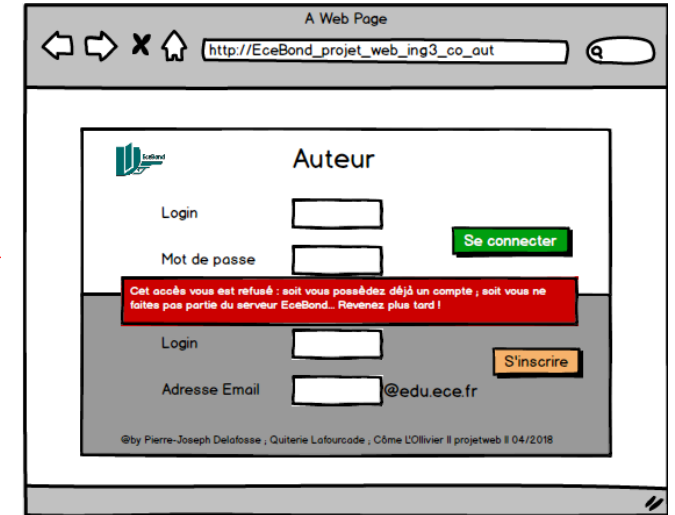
A Web Page

http://EceBond_projet_web_ing3_co_aut

EceBond

Auteur

Login

Mot de passe

Se connecter

Cet accès vous est refusé : soit vous possédez déjà un compte ; soit vous ne faites pas partie du serveur EceBond... Revenez plus tard !

Login

S'inscrire

Adresse Email

@edu.ece.fr

@by Pierre-Joseph Delafosse , Quiterie Lafourcade , Côme L'Ollivier || projetweb || 04/2018